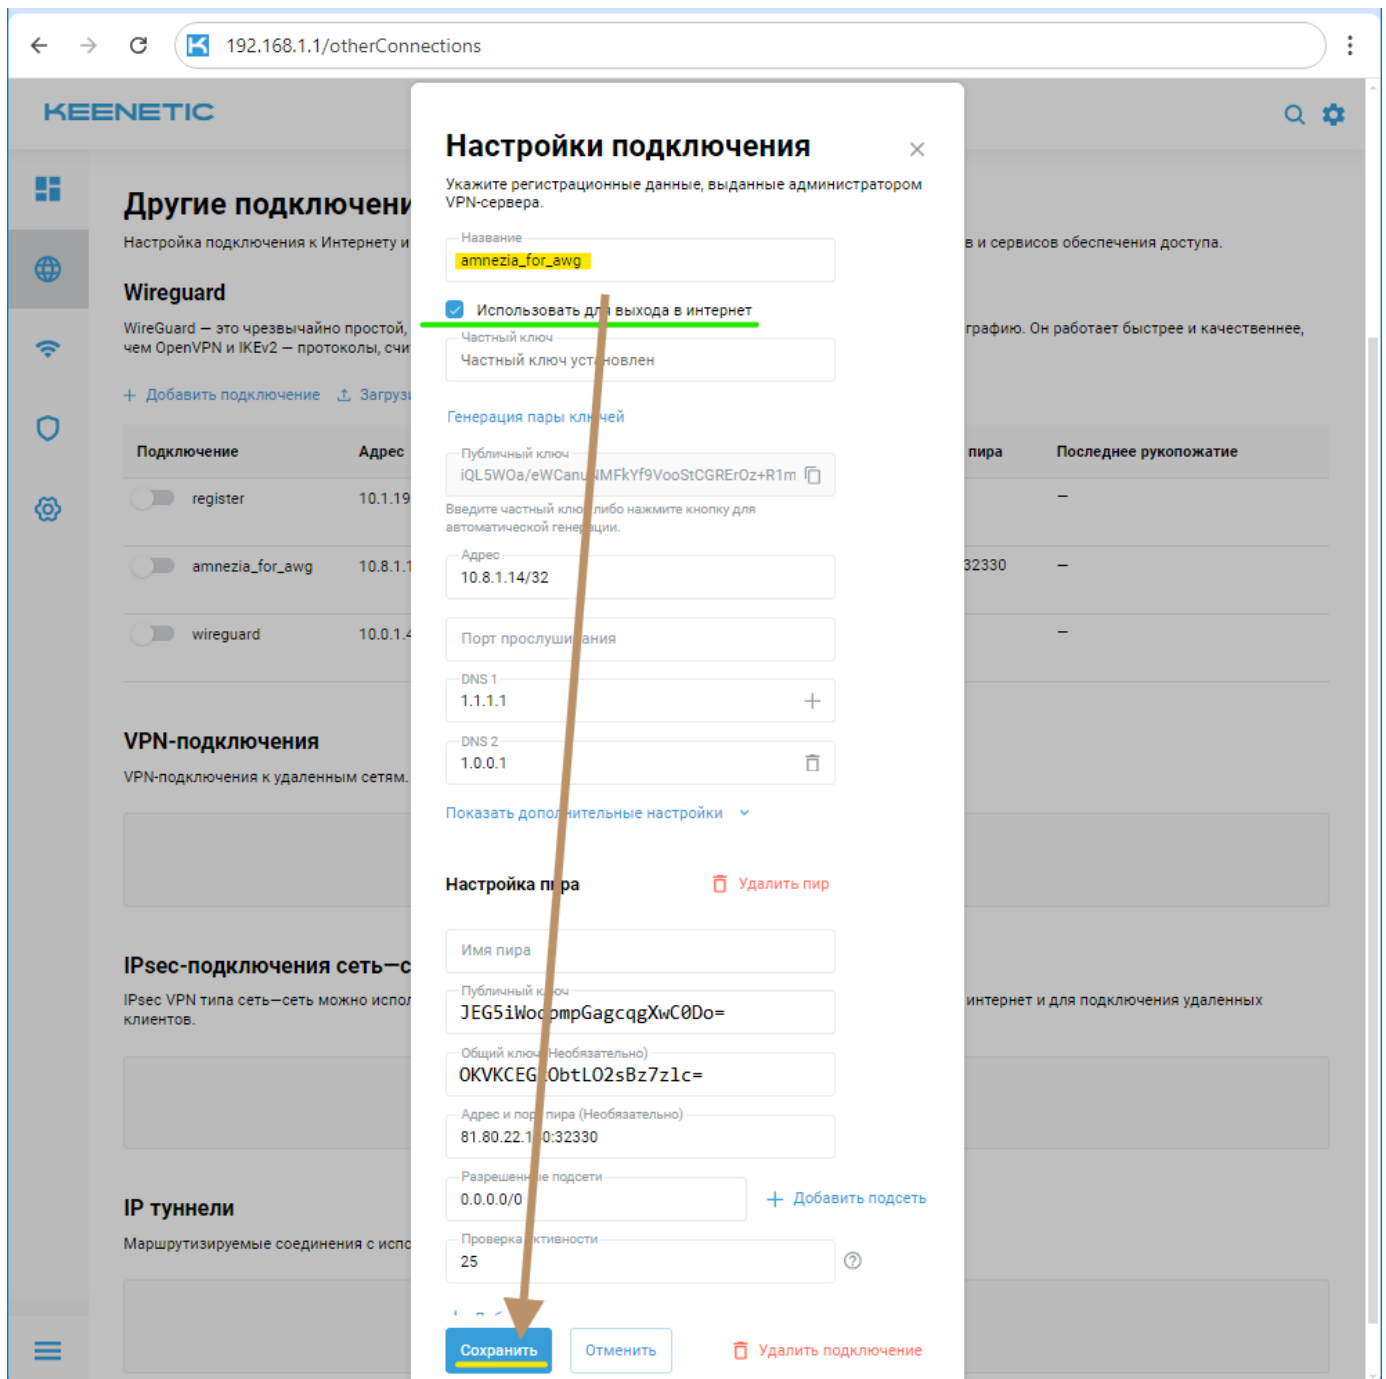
192.168.1.1/otherConnections

KEENETIC

Другие подключени

Настройка подключения к Интернету и

в и сервисов обеспечения доступа.

Wireguard

WireGuard — это чрезвычайно простой, чем OpenVPN и IKEv2 — протоколы, счи

графию. Он работает быстрее и качественнее,

+ Добавить подключение   Загрузи

| Подключение | Адрес | пира | Последнее рукопожатие |
|---|---|---|---|
| register | 10.1.19 | | – |
| amnezia_for_awg | 10.8.1.1 | 32330 | – |
| wireguard | 10.0.1.4 | | – |

VPN-подключения

VPN-подключения к удаленным сетям.

IPsec-подключения сеть—с

IPsec VPN типа сеть—сеть можно испол клиентов.

интернет и для подключения удаленных

IP туннели

Маршрутизируемые соединения с испо

Настройки подключения

Укажите регистрационные данные, выданные администратором VPN-сервера.

Название
amnezia_for_awg

Использовать дл выхода в интернет

Частный ключ
Частный ключ уст новлен

Генерация пары кл чей

Публичный ключ
iQL5WOa/eWCanu MFkYf9VooStCGRErOz+R1m

Введите частный клю либо нажмите кнопку для автоматической гене ации.

Адрес
10.8.1.14/32

Порт прослуши ания

DNS 1
1.1.1.1

DNS 2
1.0.0.1

Показать допол ительные настройки

Настройка п ра   Удалить пир

Имя пира

Публичный к юч
JEG5iWo ompGagcqgXwC0Do=

Общий ключ Необязательно)
OKVKCEG ObtLO2sBz7zlc=

Адрес и пор пира (Необязательно)
81.80.22.1 0:32330

Разрешенн е подсети
0.0.0.0/0

+ Добавить подсеть

Проверка ктивности
25

Сохранить   Отменить   Удалить подключение